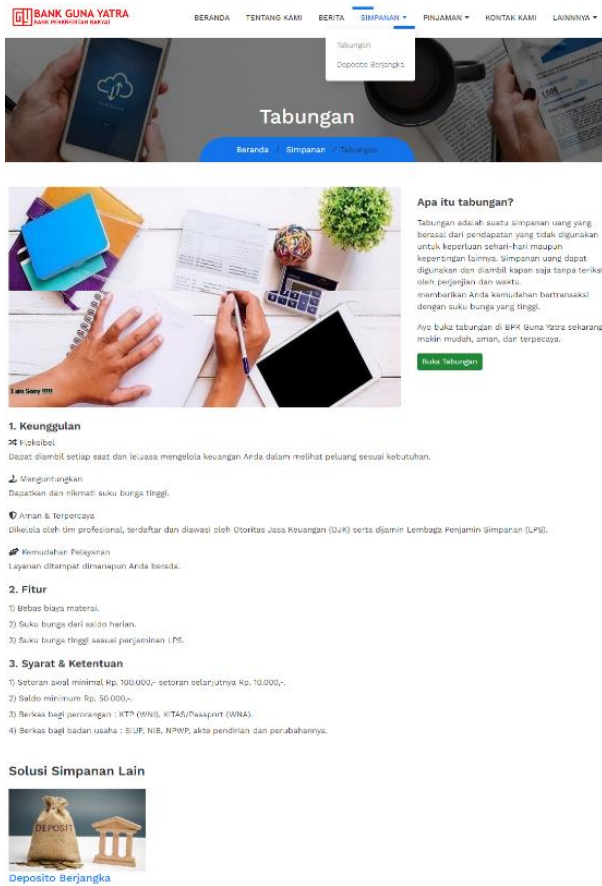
BANK GUNA YATRA
BANK PERKREDITAN RAKYAT

BERANDA TENTANG KAMI BERITA SIMPANAN ▾ PINJAMAN ▾ KONTAK KAMI LAINNYA ▾

Tabungan
Deposito Berjangka

Tabungan

Beranda / Simpanan / Tabungan

I am Sorry !!!!!

Apa itu tabungan?

Tabungan adalah suatu simpanan uang yang berasal dari pendapatan yang tidak digunakan untuk keperluan sehari-hari maupun kepentingan lainnya. Simpanan uang dapat digunakan dan diambil kapan saja tanpa terikat oleh perjanjian dan waktu.
memberikan Anda kemudahan bertransaksi dengan suku bunga yang tinggi.

Ayo buka tabungan di BPR Guna Yatra sekarang makin mudah, aman, dan terpecaya.

Buka Tabungan

1. Keunggulan

Fleksibel
Dapat diambil setiap saat dan leluasa mengelola keuangan Anda dalam melihat peluang sesuai kebutuhan.

Menguntungkan
Dapatkan dan nikmati suku bunga tinggi.

Aman & Terpercaya
Dikelola oleh tim profesional, terdaftar dan diawasi oleh Otoritas Jasa Keuangan (OJK) serta dijamin Lembaga Penjamin Simpanan (LPS).

Kemudahan Pelayanan
Layanan ditempat dimanapun Anda berada.

2. Fitur

1) Bebas biaya materai.
2) Suku bunga dari saldo harian.
3) Suku bunga tinggi sesuai penjaminan LPS.

3. Syarat & Ketentuan

1) Setoran awal minimal Rp. 100.000,- setoran selanjutnya Rp. 10.000,-.
2) Saldo minimum Rp. 50.000,-.
3) Berkas bagi perorangan : KTP (WNI), KITAS/Passport (WNA).
4) Berkas bagi badan usaha : SIUP, NIB, NPWP, akte pendirian dan perubahannya.

Solusi Simpanan Lain

DEPOSIT

Deposito Berjangka